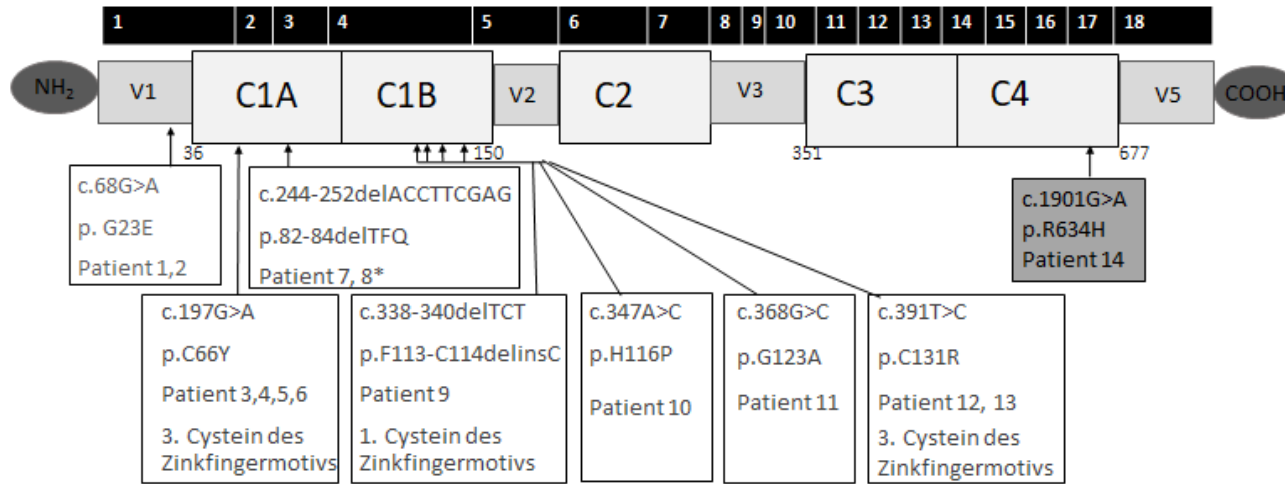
1 2 3 4 5 6 7 8 9 10 11 12 13 14 15 16 17 18

$NH_2$ V1 C1A C1B V2 C2 V3 C3 C4 V5 COOH

36 150 351 677

c.68G>A
p. G23E
Patient 1,2

c.244-252delACCTTCGAG
p.82-84delTFQ
Patient 7, 8*

c.1901G>A
p.R634H
Patient 14

c.197G>A
p.C66Y
Patient 3,4,5,6
3. Cystein des Zinkfingermotivs

c.338-340delTCT
p.F113-C114delinsC
Patient 9
1. Cystein des Zinkfingermotivs

c.347A>C
p.H116P
Patient 10

c.368G>C
p.G123A
Patient 11

c.391T>C
p.C131R
Patient 12, 13
3. Cystein des Zinkfingermotivs